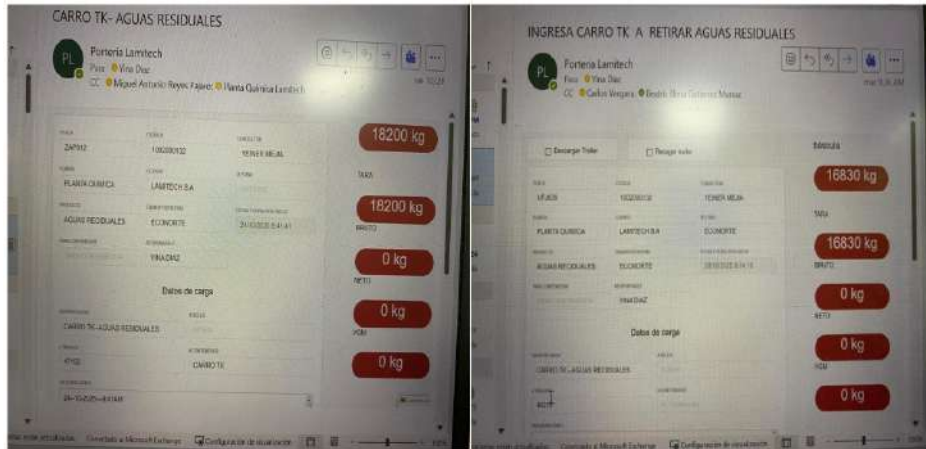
CARRO TK- AGUAS RESIDUALES

PL
Porteria Lamitech
Para: Vina Diaz
CC: Miguel Antonio Reyes Fajaro; Planta Quimica Lamitech

ZAP012
1002000132
TENIER MEJIA
PLANTA QUIMICA
LAMITECH S.A
AGUAS RESIDUALES
ECONORTE
20/10/2025 8:41:41
VINA DIAZ

18200 kg
TARA
18200 kg
BRUTO
0 kg
NETO
0 kg
PGM
0 kg

Datos de carga
CARRO TK- AGUAS RESIDUALES
47102
CARRO TK
20-10-2025 8:41:41

Conectado a Microsoft Exchange
Configuración de visualización

INGRESA CARRO TK A RETIRAR AGUAS RESIDUALES

PL
Porteria Lamitech
Para: Vina Diaz
CC: Carlos Vergara; Beatriz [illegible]

Descargar Trailer
Recoger todo
Báscula

16830 kg
TARA
16830 kg
BRUTO
0 kg
NETO
0 kg
PGM
0 kg

UTJ626
1002000132
TENIER MEJIA
PLANTA QUIMICA
LAMITECH S.A
ECONORTE
AGUAS RESIDUALES
ECONORTE
20/10/2025 8:14:15
VINA DIAZ

Datos de carga
CARRO TK- AGUAS RESIDUALES
4017

Conectado a Microsoft Exchange
Configuración de visualización